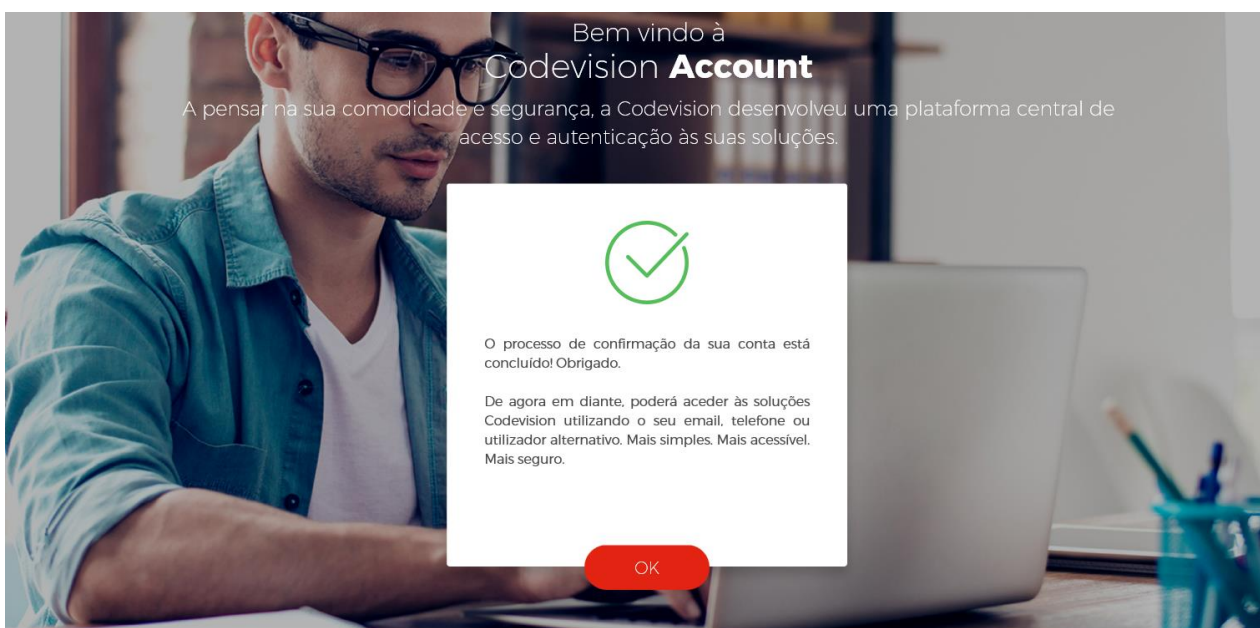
Bem vindo à
Codevision **Account**

A pensar na sua comodidade e segurança, a Codevision desenvolveu uma plataforma central de acesso e autenticação às suas soluções.

O processo de confirmação da sua conta está concluído! Obrigado.

De agora em diante, poderá aceder às soluções Codevision utilizando o seu email, telefone ou utilizador alternativo. Mais simples. Mais acessível. Mais seguro.

OK